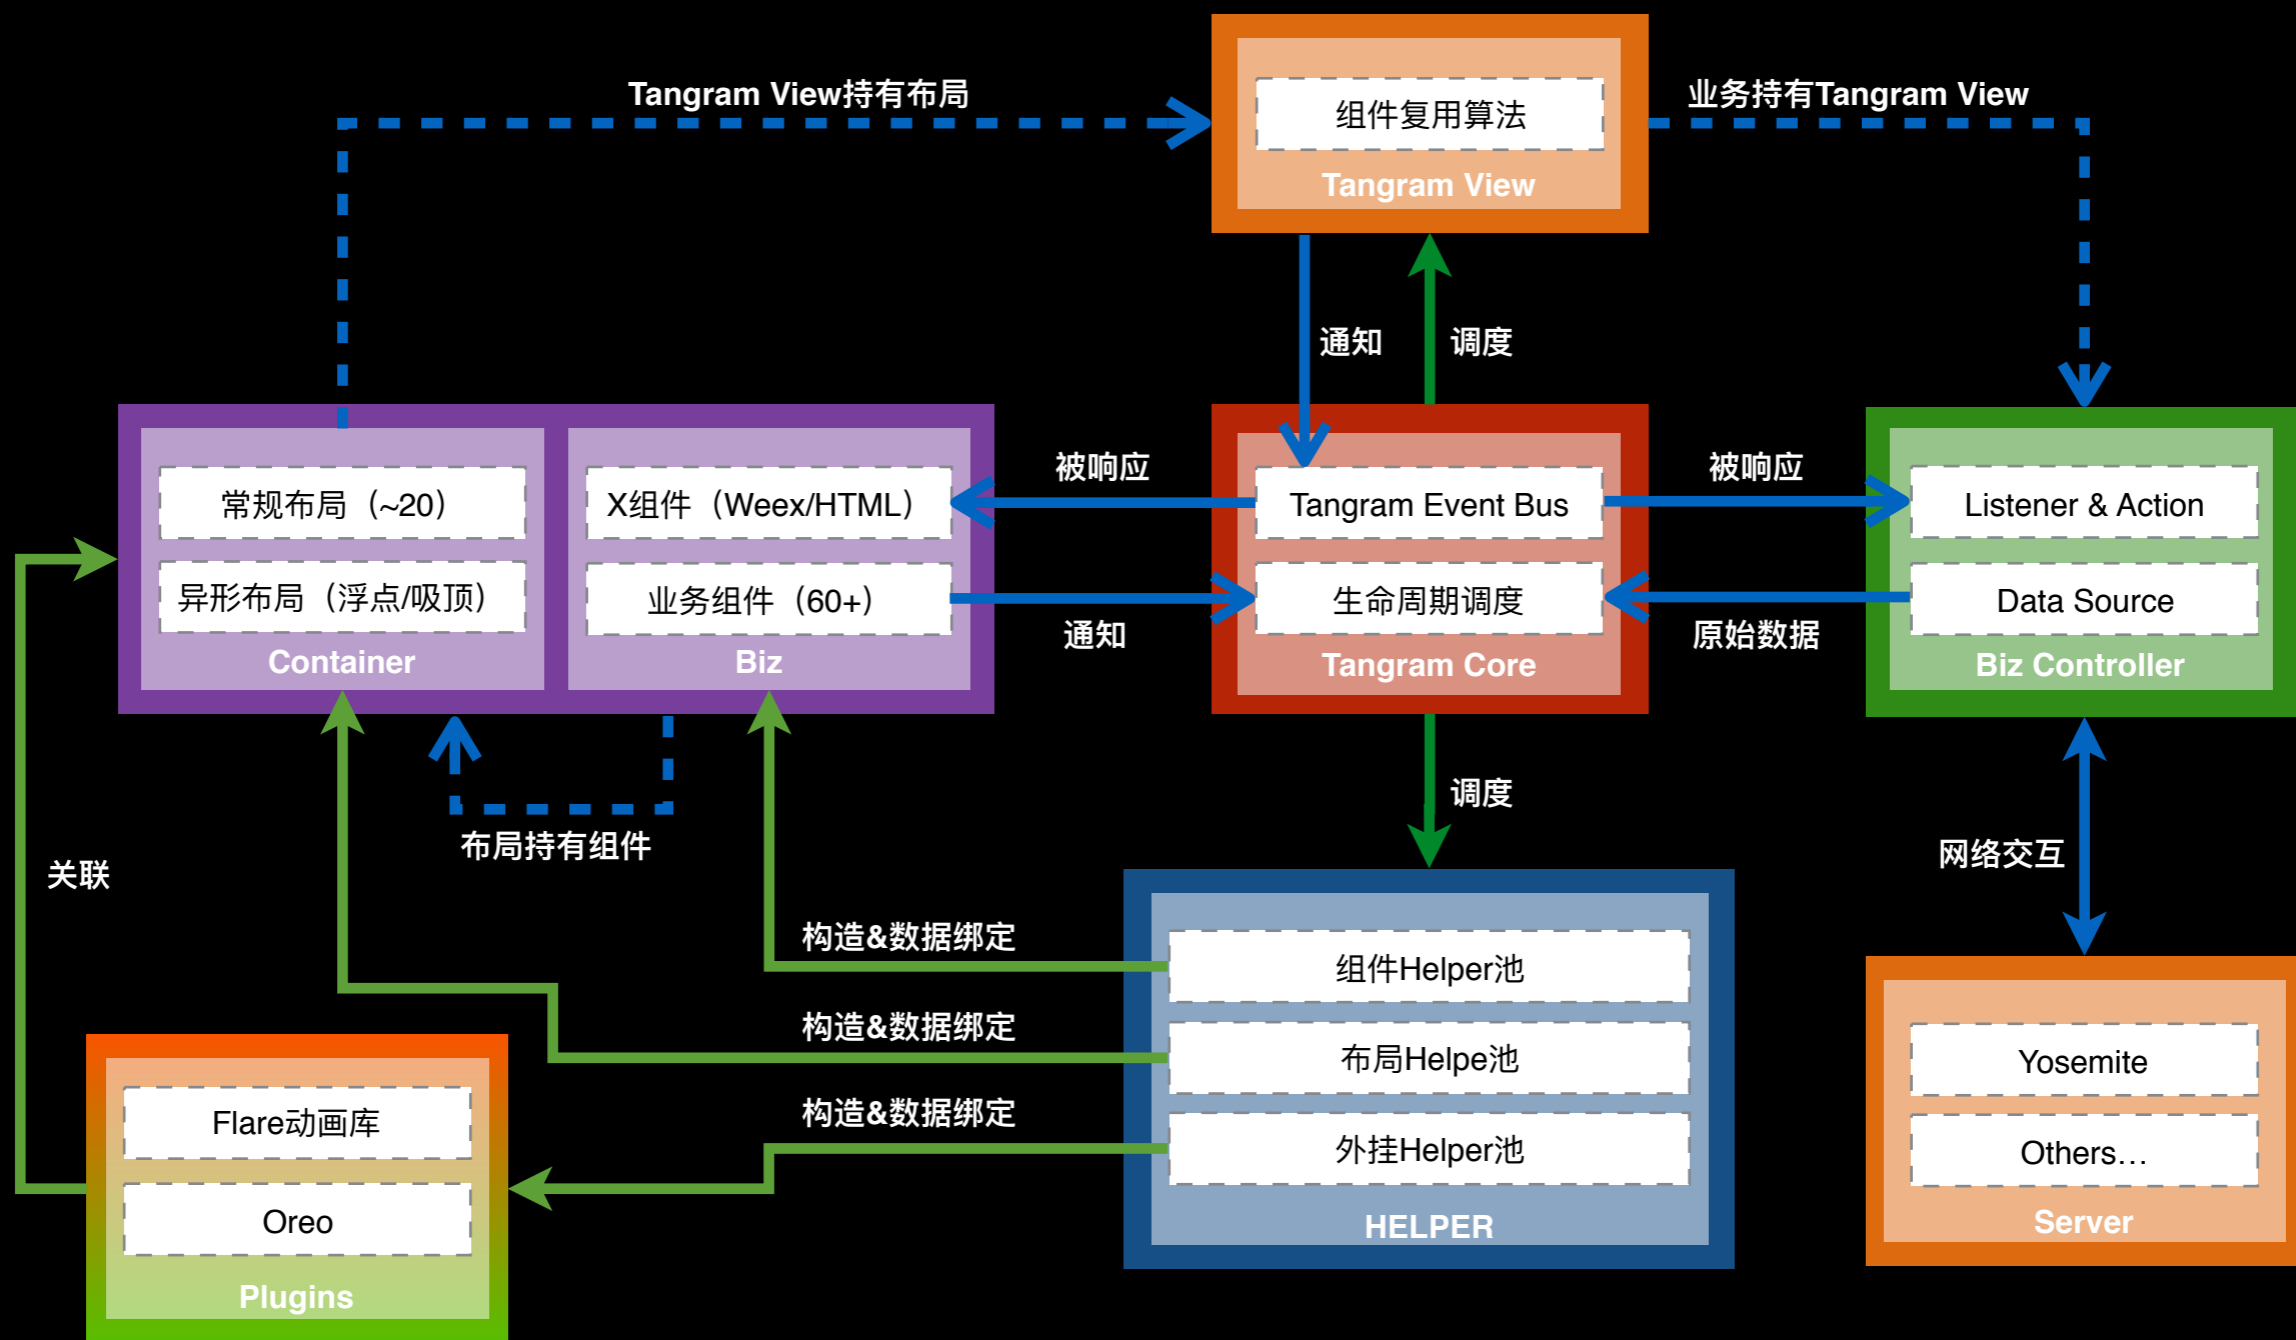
Tangram View持有布局

组件复用算法
Tangram View

业务持有Tangram View

通知
调度

常规布局（~20）
异形布局（浮点/吸顶）
Container

X组件（Weex/HTML）
业务组件（60+）
Biz

被响应
通知

Tangram Event Bus
生命周期调度
Tangram Core

被响应
原始数据

Listener & Action
Data Source
Biz Controller

调度

布局持有组件

关联

网络交互

构造&数据绑定
构造&数据绑定
构造&数据绑定

组件Helper池
布局Helpe池
外挂Helper池
HELPER

Flare动画库
Oreo
Plugins

Yosemite
Others…
Server